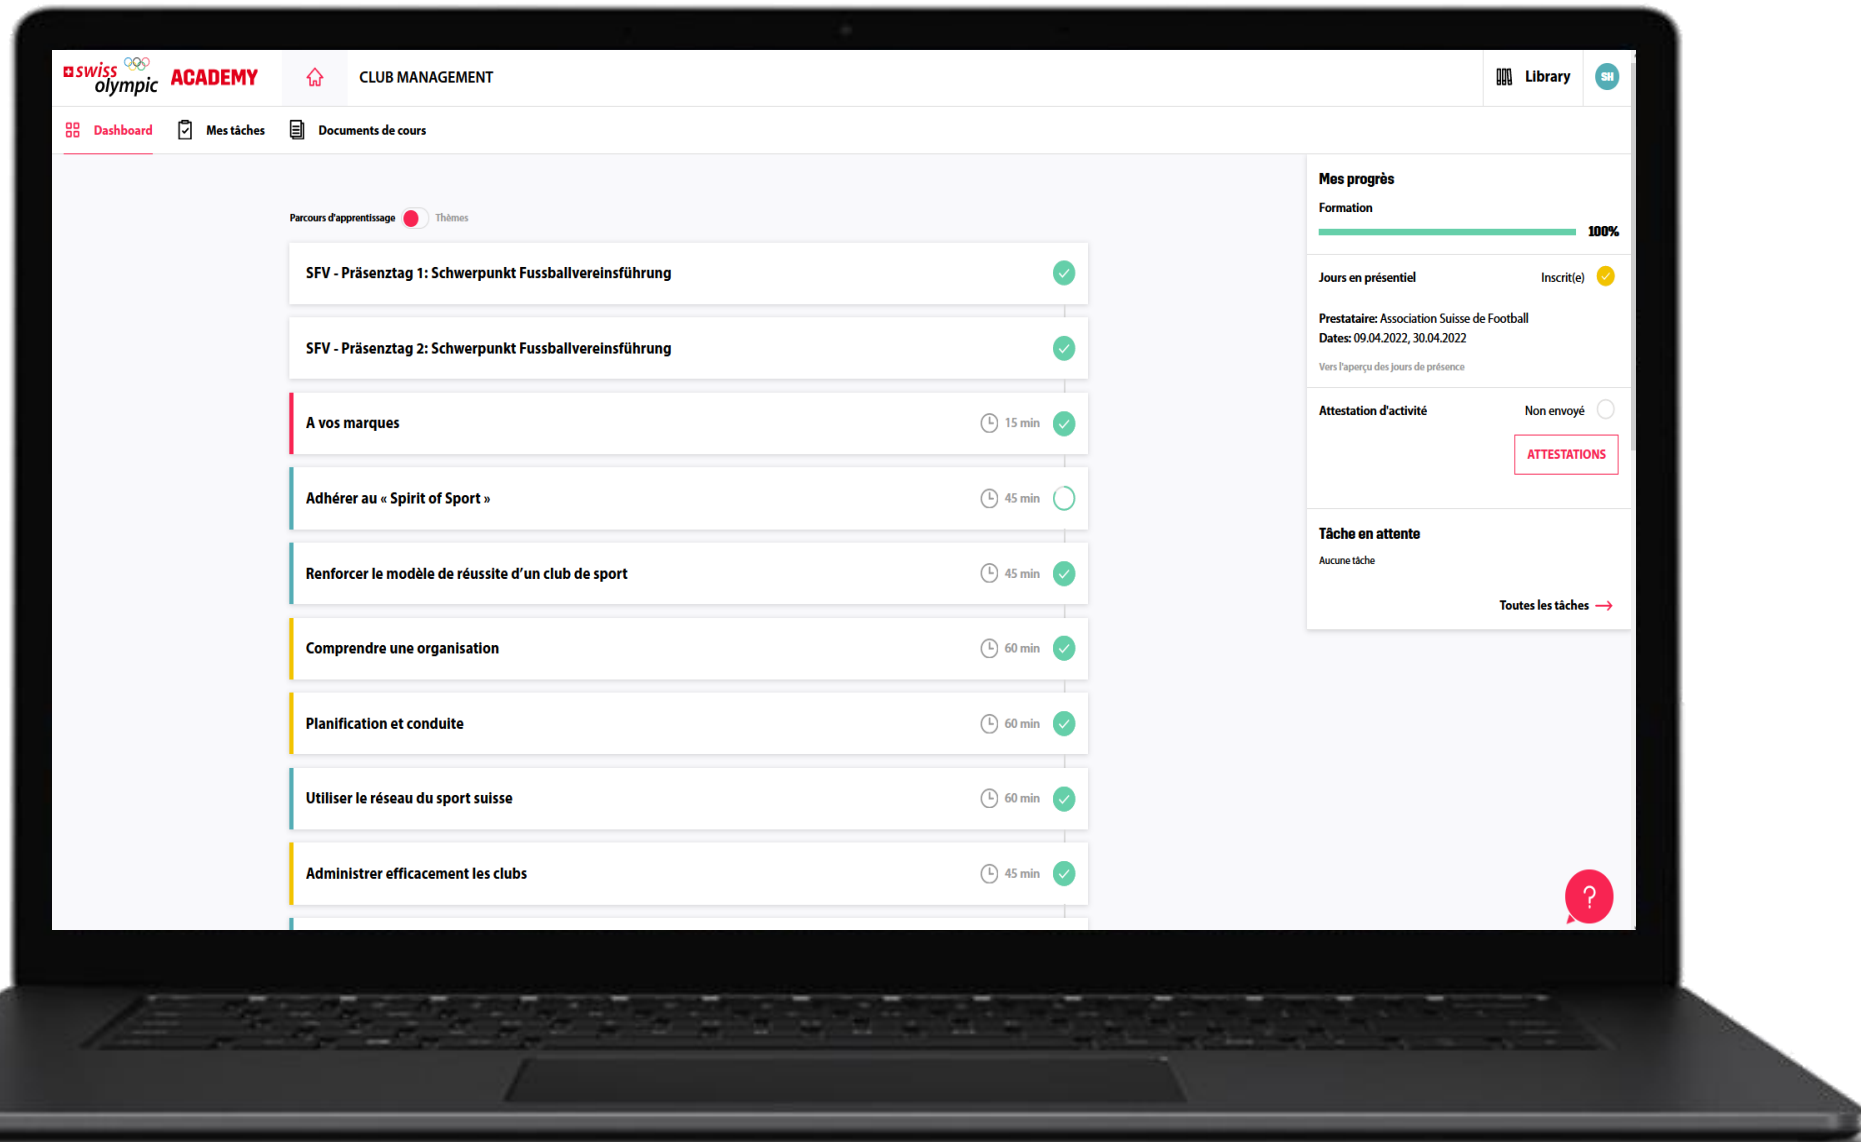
swiss olympic ACADEMY

CLUB MANAGEMENT

Library

SH

Dashboard

Mes tâches

Documents de cours

Parcours d'apprentissage

Thèmes

SFV - Präsenztag 1: Schwerpunkt Fussballvereinsführung

SFV - Präsenztag 2: Schwerpunkt Fussballvereinsführung

A vos marques

15 min

Adhérer au « Spirit of Sport »

45 min

Renforcer le modèle de réussite d'un club de sport

45 min

Comprendre une organisation

60 min

Planification et conduite

60 min

Utiliser le réseau du sport suisse

60 min

Administrer efficacement les clubs

45 min

Mes progrès

Formation

100%

Jours en présentiel

Inscrit(e)

Prestataire: Association Suisse de Football

Dates: 09.04.2022, 30.04.2022

Vers l'aperçu des jours de présence

Attestation d'activité

Non envoyé

ATTESTATIONS

Tâche en attente

Aucune tâche

Toutes les tâches

?